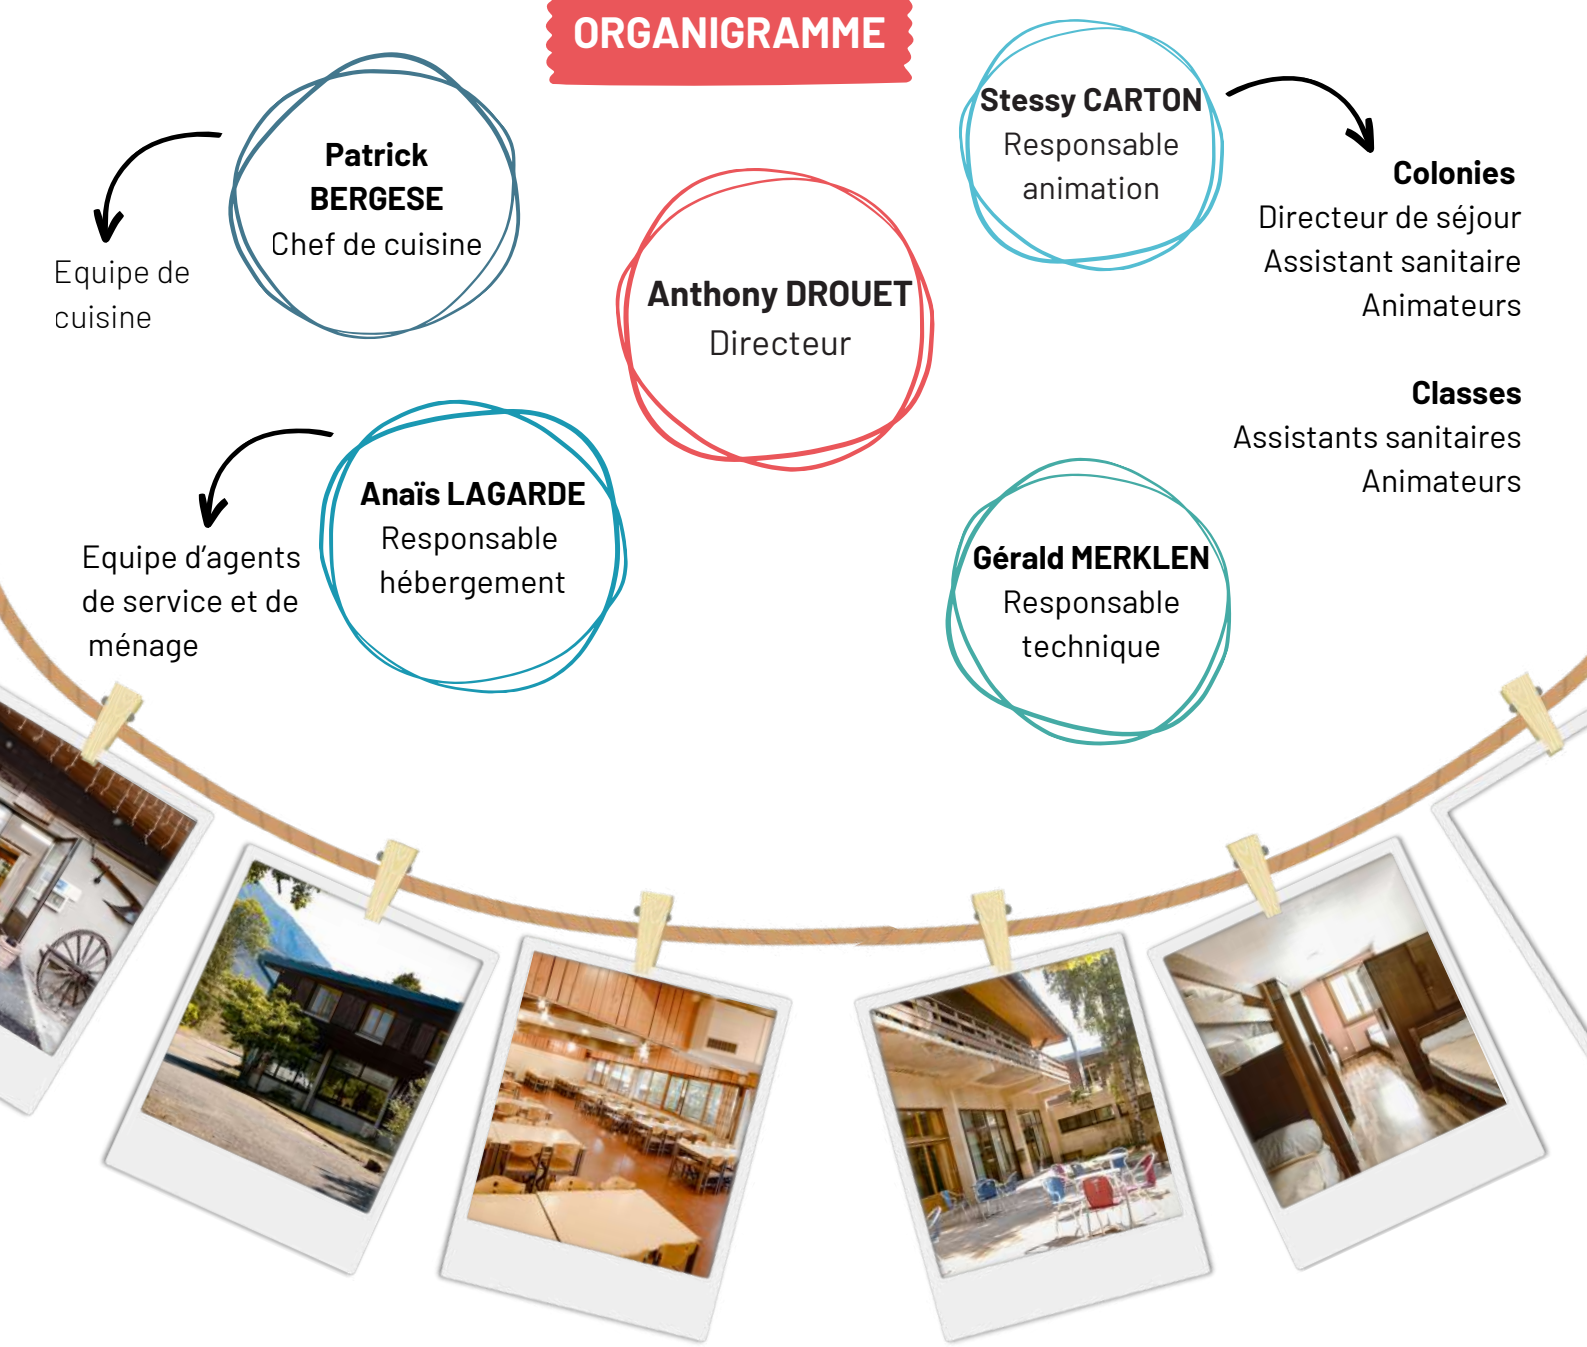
ORGANIGRAMME

Patrick BERGESE
Chef de cuisine

Equipe de cuisine

Anthony DROUET
Directeur

Stessy CARTON
Responsable animation

Colonies
Directeur de séjour
Assistant sanitaire
Animateurs

Classes
Assistants sanitaires
Animateurs

Anaïs LAGARDE
Responsable hébergement

Equipe d'agents de service et de ménage

Gérald MERKLEN
Responsable technique